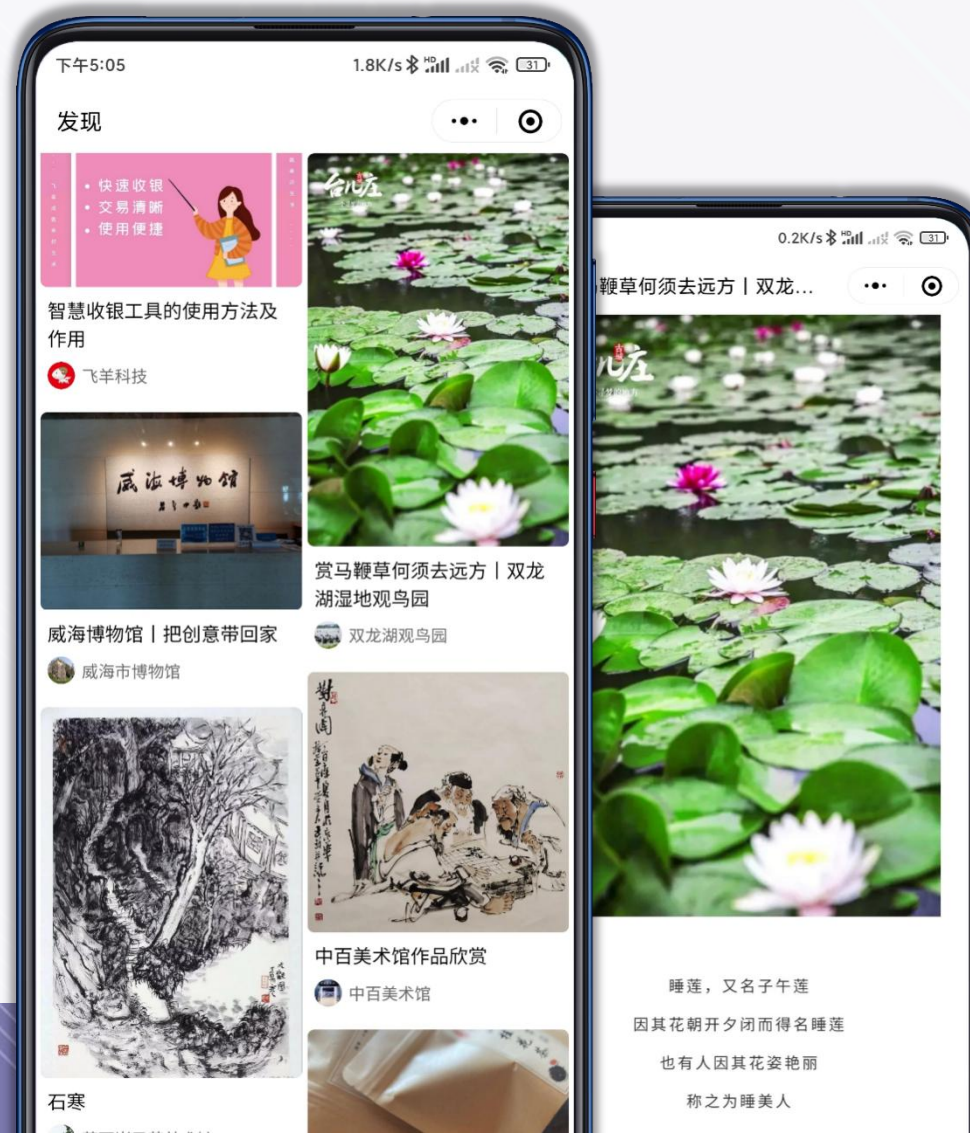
下午5:05

1.8K/s 31

发现

• 快速收银
• 交易清晰
• 使用便捷

智慧收银工具的使用方法及作用

飞羊科技

威海博物馆

威海博物馆丨把创意带回家

威海市博物馆

石寒

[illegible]

台儿庄

赏马鞭草何须去远方丨双龙湖湿地观鸟园

双龙湖观鸟园

对奕图

中百美术馆作品欣赏

中百美术馆

0.2K/s 31

鞭草何须去远方丨双龙...

儿庄

睡莲，又名子午莲

因其花朝开夕闭而得名睡莲

也有人因其花姿艳丽

称之为睡美人